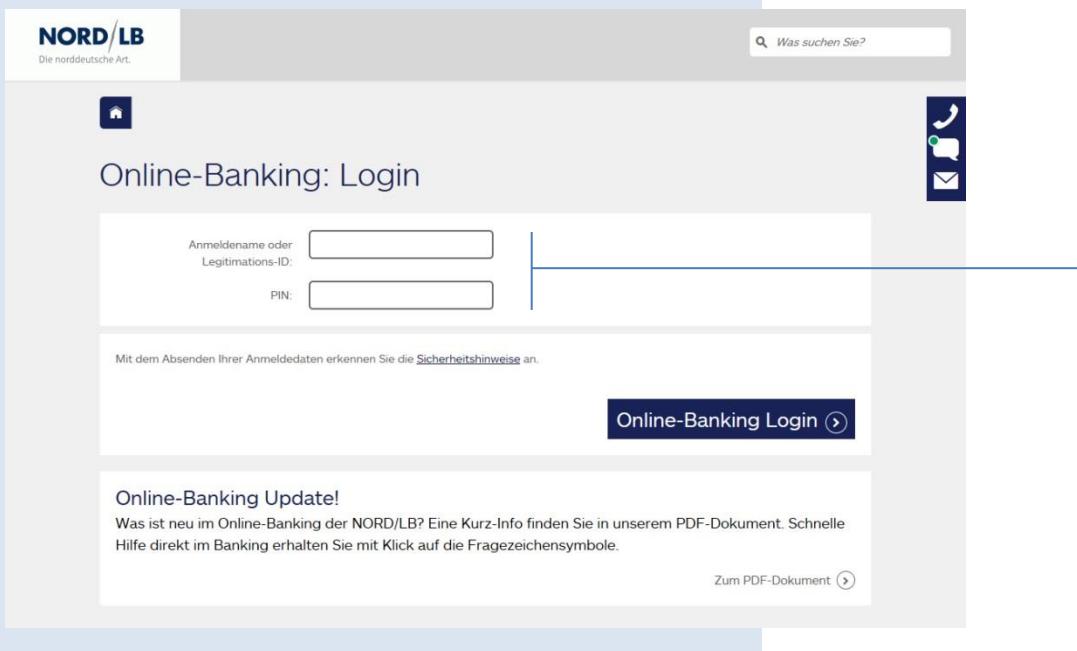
NORD/LB
Die norddeutsche Art.

Was suchen Sie?

Online-Banking: Login

Anmeldename oder Legitimations-ID:

PIN:

Mit dem Absenden Ihrer Anmeldedaten erkennen Sie die Sicherheitshinweise an.

Online-Banking Login

Online-Banking Update!
Was ist neu im Online-Banking der NORD/LB? Eine Kurz-Info finden Sie in unserem PDF-Dokument. Schnelle Hilfe direkt im Banking erhalten Sie mit Klick auf die Fragezeichensymbole.

Zum PDF-Dokument